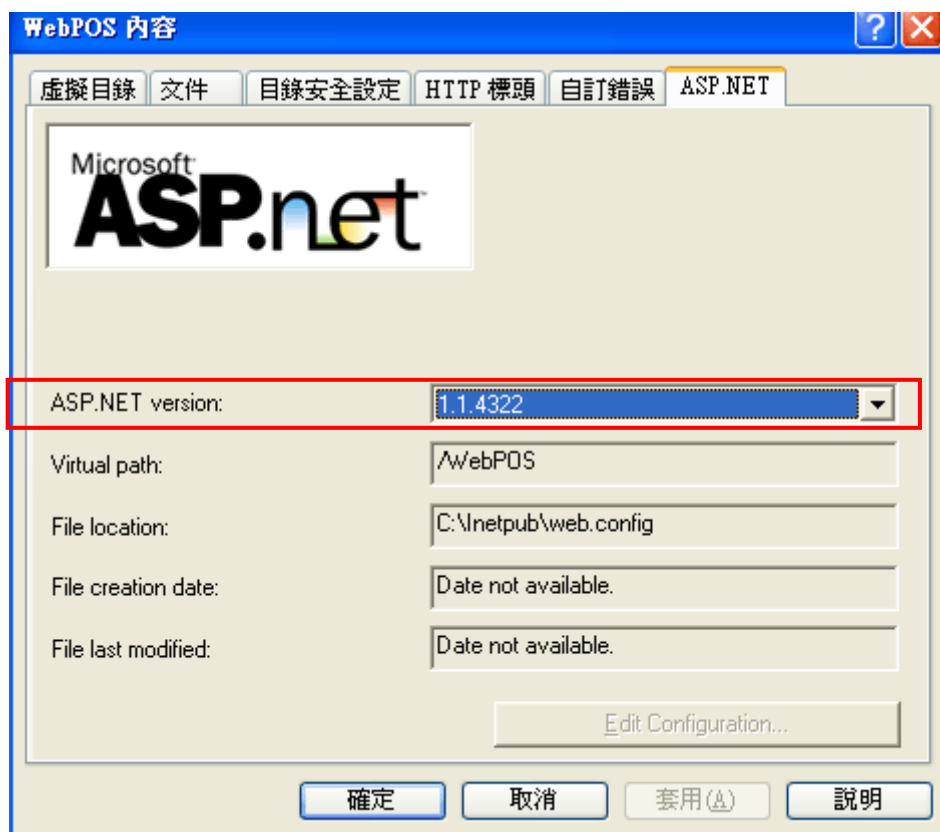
WebPOS 內容

虛擬目錄 | 文件 | 目錄安全設定 | HTTP 標頭 | 自訂錯誤 | ASP.NET

Microsoft ASP.net

ASP.NET version: 1.1.4322

Virtual path: /WebPOS

File location: C:\Inetpub\web.config

File creation date: Date not available.

File last modified: Date not available.

Edit Configuration...

確定 取消 套用(A) 說明